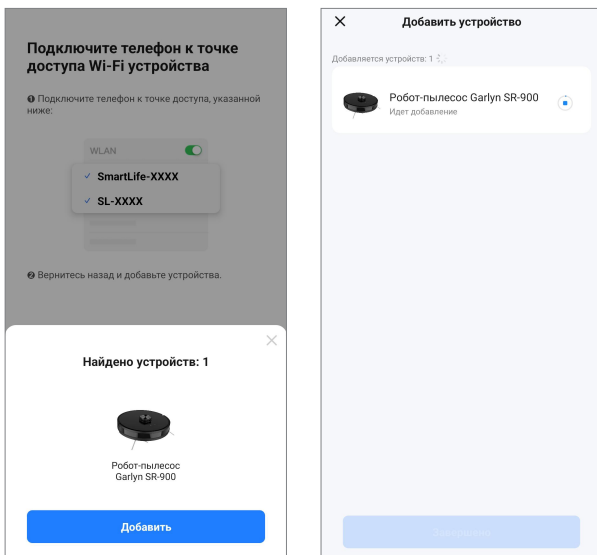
Подключите телефон к точке доступа Wi-Fi устройства

❶ Подключите телефон к точке доступа, указанной ниже:

WLAN

✓ SmartLife-XXXX

✓ SL-XXXX

❷ Вернитесь назад и добавьте устройства.

Найдено устройств: 1

Робот-пылесос Garlyn SR-900

Добавить

Добавить устройство

Добавляется устройств: 1

Робот-пылесос Garlyn SR-900
Идет добавление

Завершено